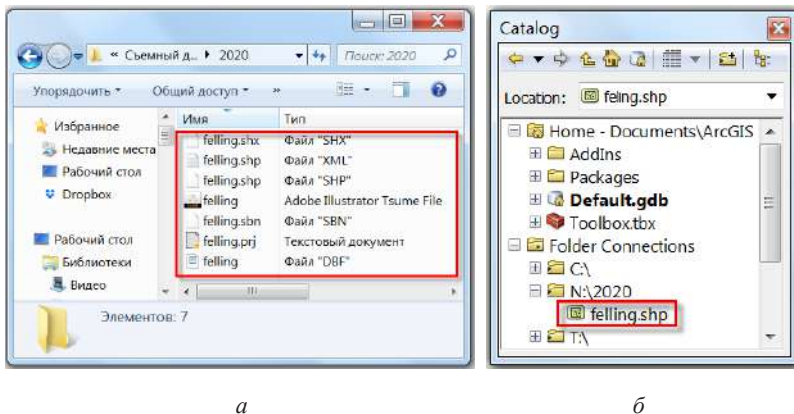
« Съемный д... ▸ 2020
Поиск: 2020
Упорядочить ▾
Общий доступ ▾
»
Избранное
Недавние места
Рабочий стол
Dropbox
Рабочий стол
Библиотеки
Видео

| Имя | Тип |
|---|---|
| felling.shx | Файл "SHX" |
| felling.shp | Файл "XML" |
| felling.shp | Файл "SHP" |
| felling | Adobe Illustrator Tsume File |
| felling.sbn | Файл "SBN" |
| felling.prj | Текстовый документ |
| felling | Файл "DBF" |

Элементов: 7

Catalog
Location: felling.shp
Home - Documents\ArcGIS
AddIns
Packages
Default.gdb
Toolbox.tbx
Folder Connections
C:\
N:\2020
felling.shp
T:\

а

б